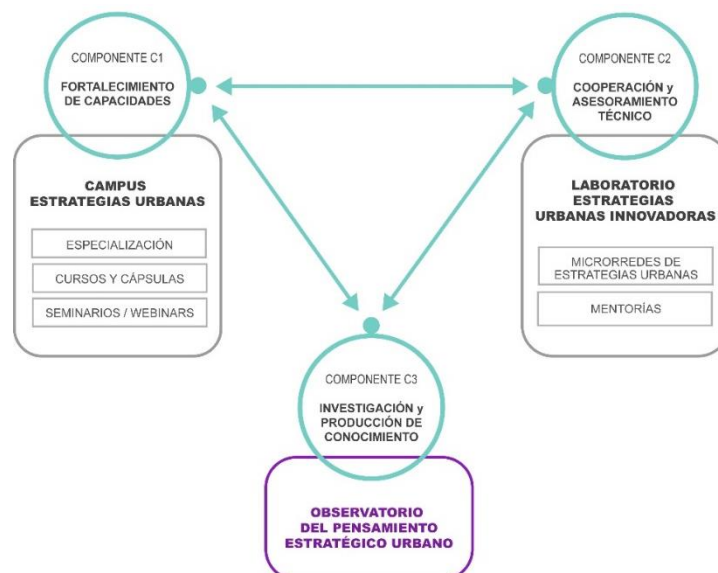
COMPONENTE C1

FORTALECIMIENTO DE CAPACIDADES

CAMPUS ESTRATEGIAS URBANAS

ESPECIALIZACIÓN

CURSOS Y CÁPSULAS

SEMINARIOS / WEBINARS

COMPONENTE C2

COOPERACIÓN y ASESORAMIENTO TÉCNICO

LABORATORIO ESTRATEGIAS URBANAS INNOVADORAS

MICRORREDES DE ESTRATEGIAS URBANAS

MENTORÍAS

COMPONENTE C3

INVESTIGACIÓN y PRODUCCIÓN DE CONOCIMIENTO

OBSERVATORIO DEL PENSAMIENTO ESTRATÉGICO URBANO